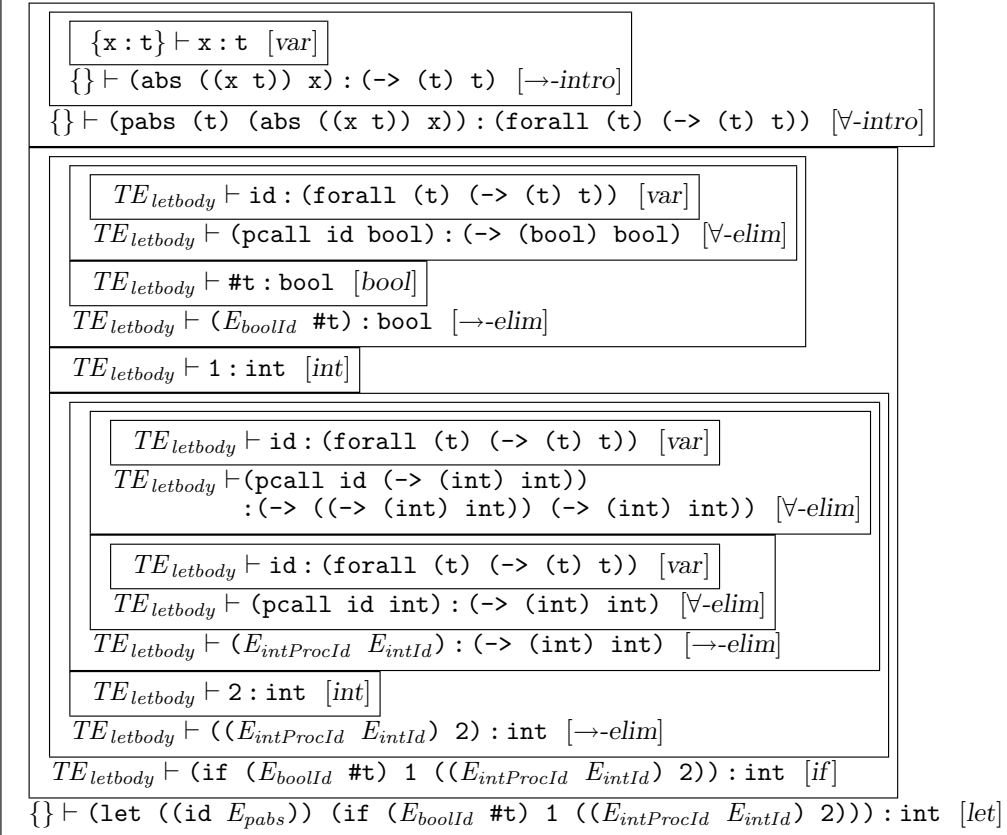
$\{x : t\} \vdash x : t$ [var]
$\{\} \vdash$ (abs ((x t)) x) : (-> (t) t) [$\rightarrow$-intro]
$\{\} \vdash$ (pabs (t) (abs ((x t)) x)) : (forall (t) (-> (t) t)) [$\forall$-intro]

$TE_{letbody} \vdash$ id : (forall (t) (-> (t) t)) [var]
$TE_{letbody} \vdash$ (pcall id bool) : (-> (bool) bool) [$\forall$-elim]
$TE_{letbody} \vdash$ #t : bool [bool]
$TE_{letbody} \vdash$ ($E_{boolId}$ #t) : bool [$\rightarrow$-elim]
$TE_{letbody} \vdash$ 1 : int [int]
$TE_{letbody} \vdash$ id : (forall (t) (-> (t) t)) [var]
$TE_{letbody} \vdash$(pcall id (-> (int) int))
: (-> ((-> (int) int)) (-> (int) int)) [$\forall$-elim]
$TE_{letbody} \vdash$ id : (forall (t) (-> (t) t)) [var]
$TE_{letbody} \vdash$ (pcall id int) : (-> (int) int) [$\forall$-elim]
$TE_{letbody} \vdash$ ($E_{intProcId}$ $E_{intId}$) : (-> (int) int) [$\rightarrow$-elim]
$TE_{letbody} \vdash$ 2 : int [int]
$TE_{letbody} \vdash$ (($E_{intProcId}$ $E_{intId}$) 2) : int [$\rightarrow$-elim]
$TE_{letbody} \vdash$ (if ($E_{boolId}$ #t) 1 (($E_{intProcId}$ $E_{intId}$) 2)) : int [if]
$\{\} \vdash$ (let ((id $E_{pabs}$)) (if ($E_{boolId}$ #t) 1 (($E_{intProcId}$ $E_{intId}$) 2))) : int [let]